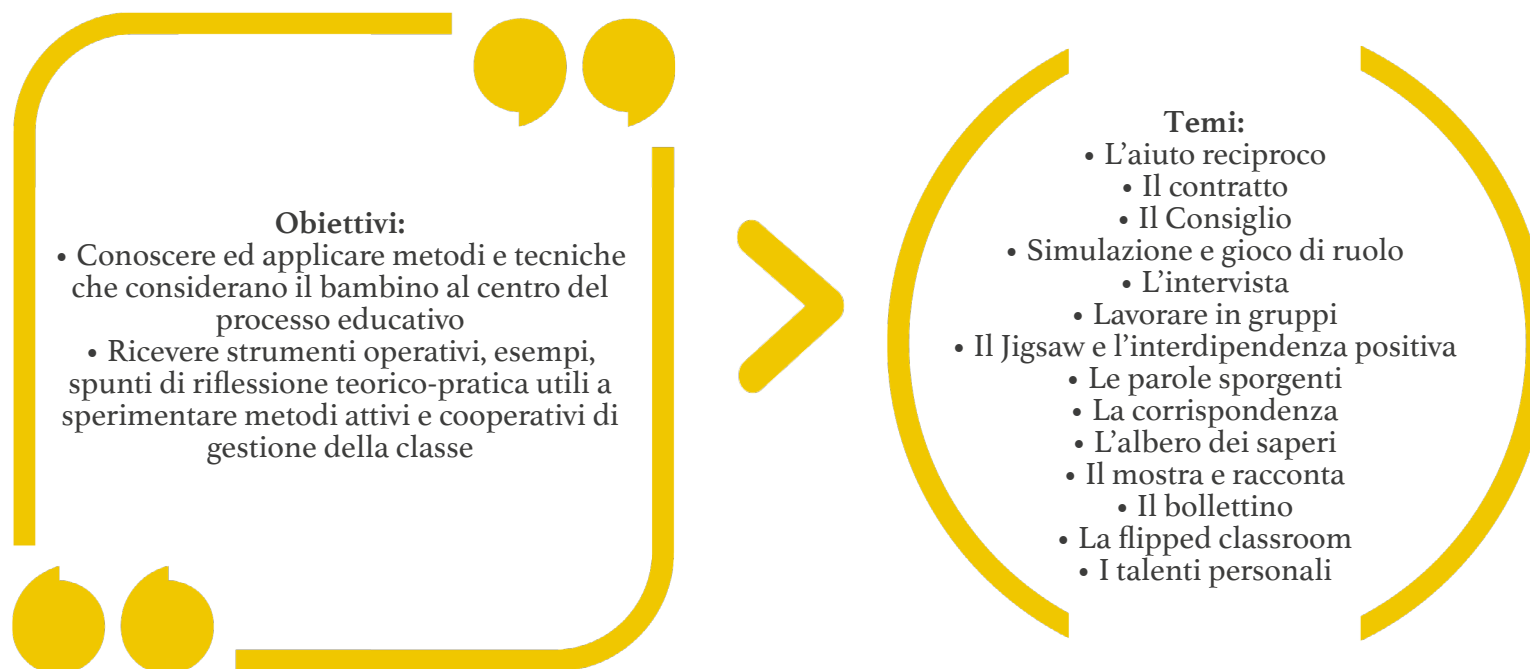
**Obiettivi:**
• Conoscere ed applicare metodi e tecniche che considerano il bambino al centro del processo educativo
• Ricevere strumenti operativi, esempi, spunti di riflessione teorico-pratica utili a sperimentare metodi attivi e cooperativi di gestione della classe

**Temi:**
• L'aiuto reciproco
• Il contratto
• Il Consiglio
• Simulazione e gioco di ruolo
• L'intervista
• Lavorare in gruppi
• Il Jigsaw e l'interdipendenza positiva
• Le parole sporgenti
• La corrispondenza
• L'albero dei saperi
• Il mostra e racconta
• Il bollettino
• La flipped classroom
• I talenti personali